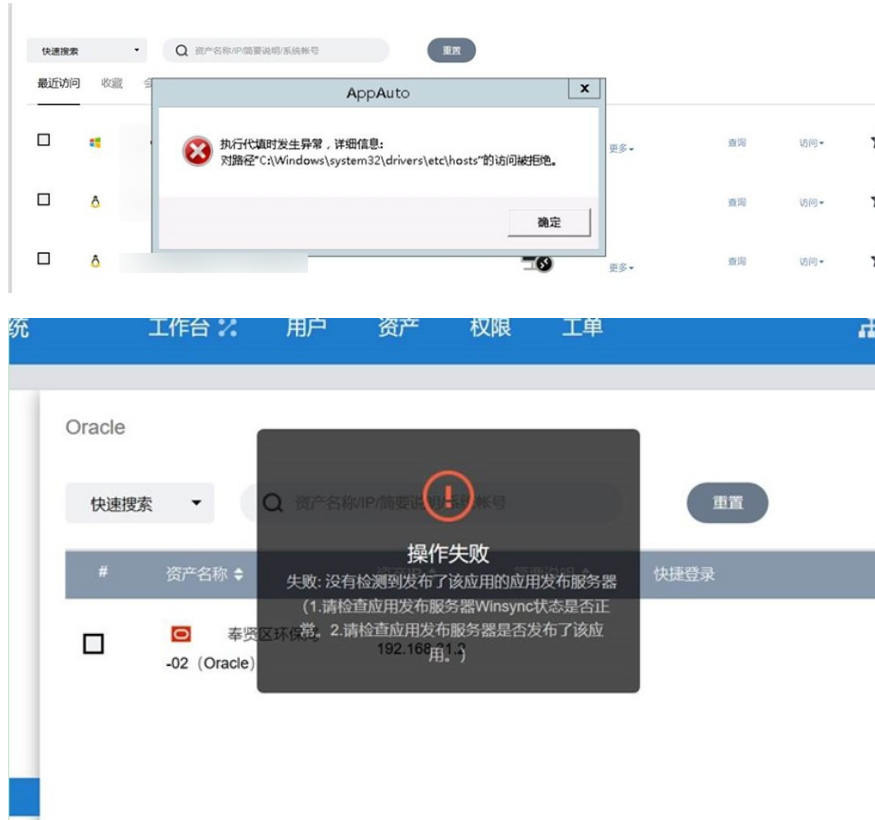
快速搜索
资产名称/IP/简要说明/系统帐号
重置
最近访问 收藏
AppAuto
执行代填时发生异常，详细信息：
对路径"C:\Windows\system32\drivers\etc\hosts"的访问被拒绝。
确定
更多
查询
访问
查询
访问
更多
查询
访问

统 工作台 用户 资产 权限 工单
Oracle
快速搜索
资产名称/IP/简要说明/系统帐号
重置
#
资产名称
快捷登录
奉贤区环保局
-02（Oracle）
192.168.1.2
操作失败
失败: 没有检测到发布了该应用的应用发布服务器（1.请检查应用发布服务器Winsync状态是否正常。2.请检查应用发布服务器是否发布了该应用。）